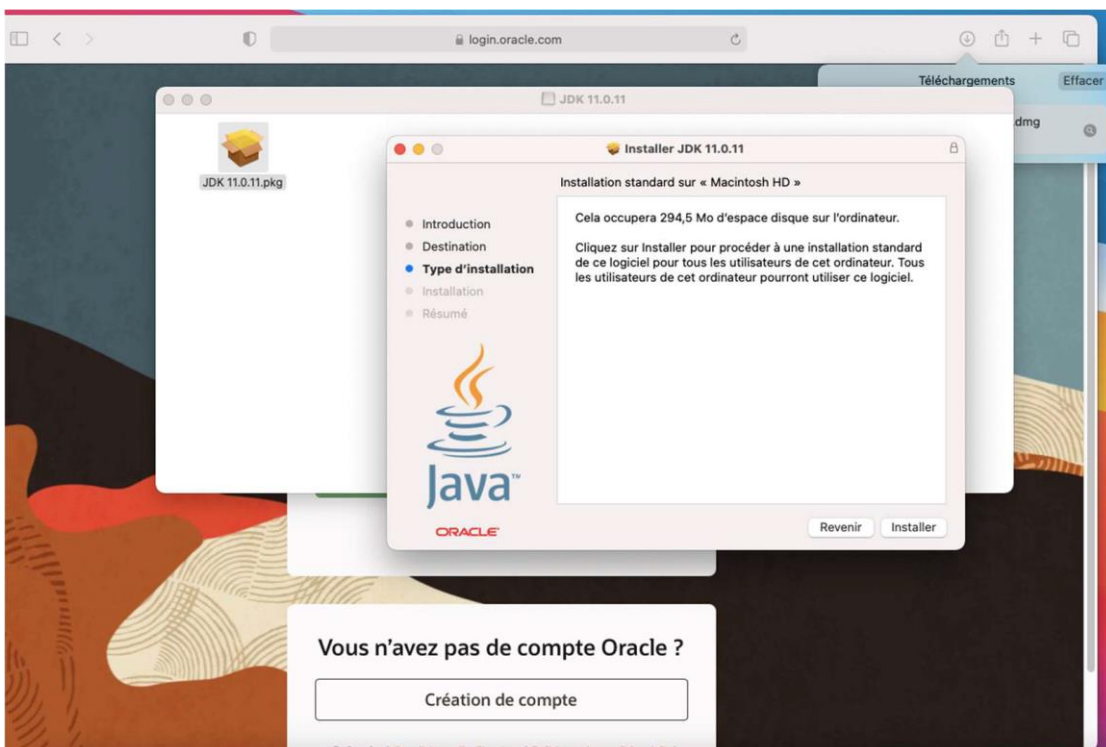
login.oracle.com

Téléchargements

Effacer

.dmg

JDK 11.0.11

JDK 11.0.11.pkg

Installer JDK 11.0.11

Installation standard sur « Macintosh HD »

Introduction
Destination
Type d'installation
Installation
Résumé

Cela occupera 294,5 Mo d'espace disque sur l'ordinateur.

Cliquez sur Installer pour procéder à une installation standard de ce logiciel pour tous les utilisateurs de cet ordinateur. Tous les utilisateurs de cet ordinateur pourront utiliser ce logiciel.

Java™

ORACLE®

Revenir

Installer

Vous n'avez pas de compte Oracle ?

Création de compte

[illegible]